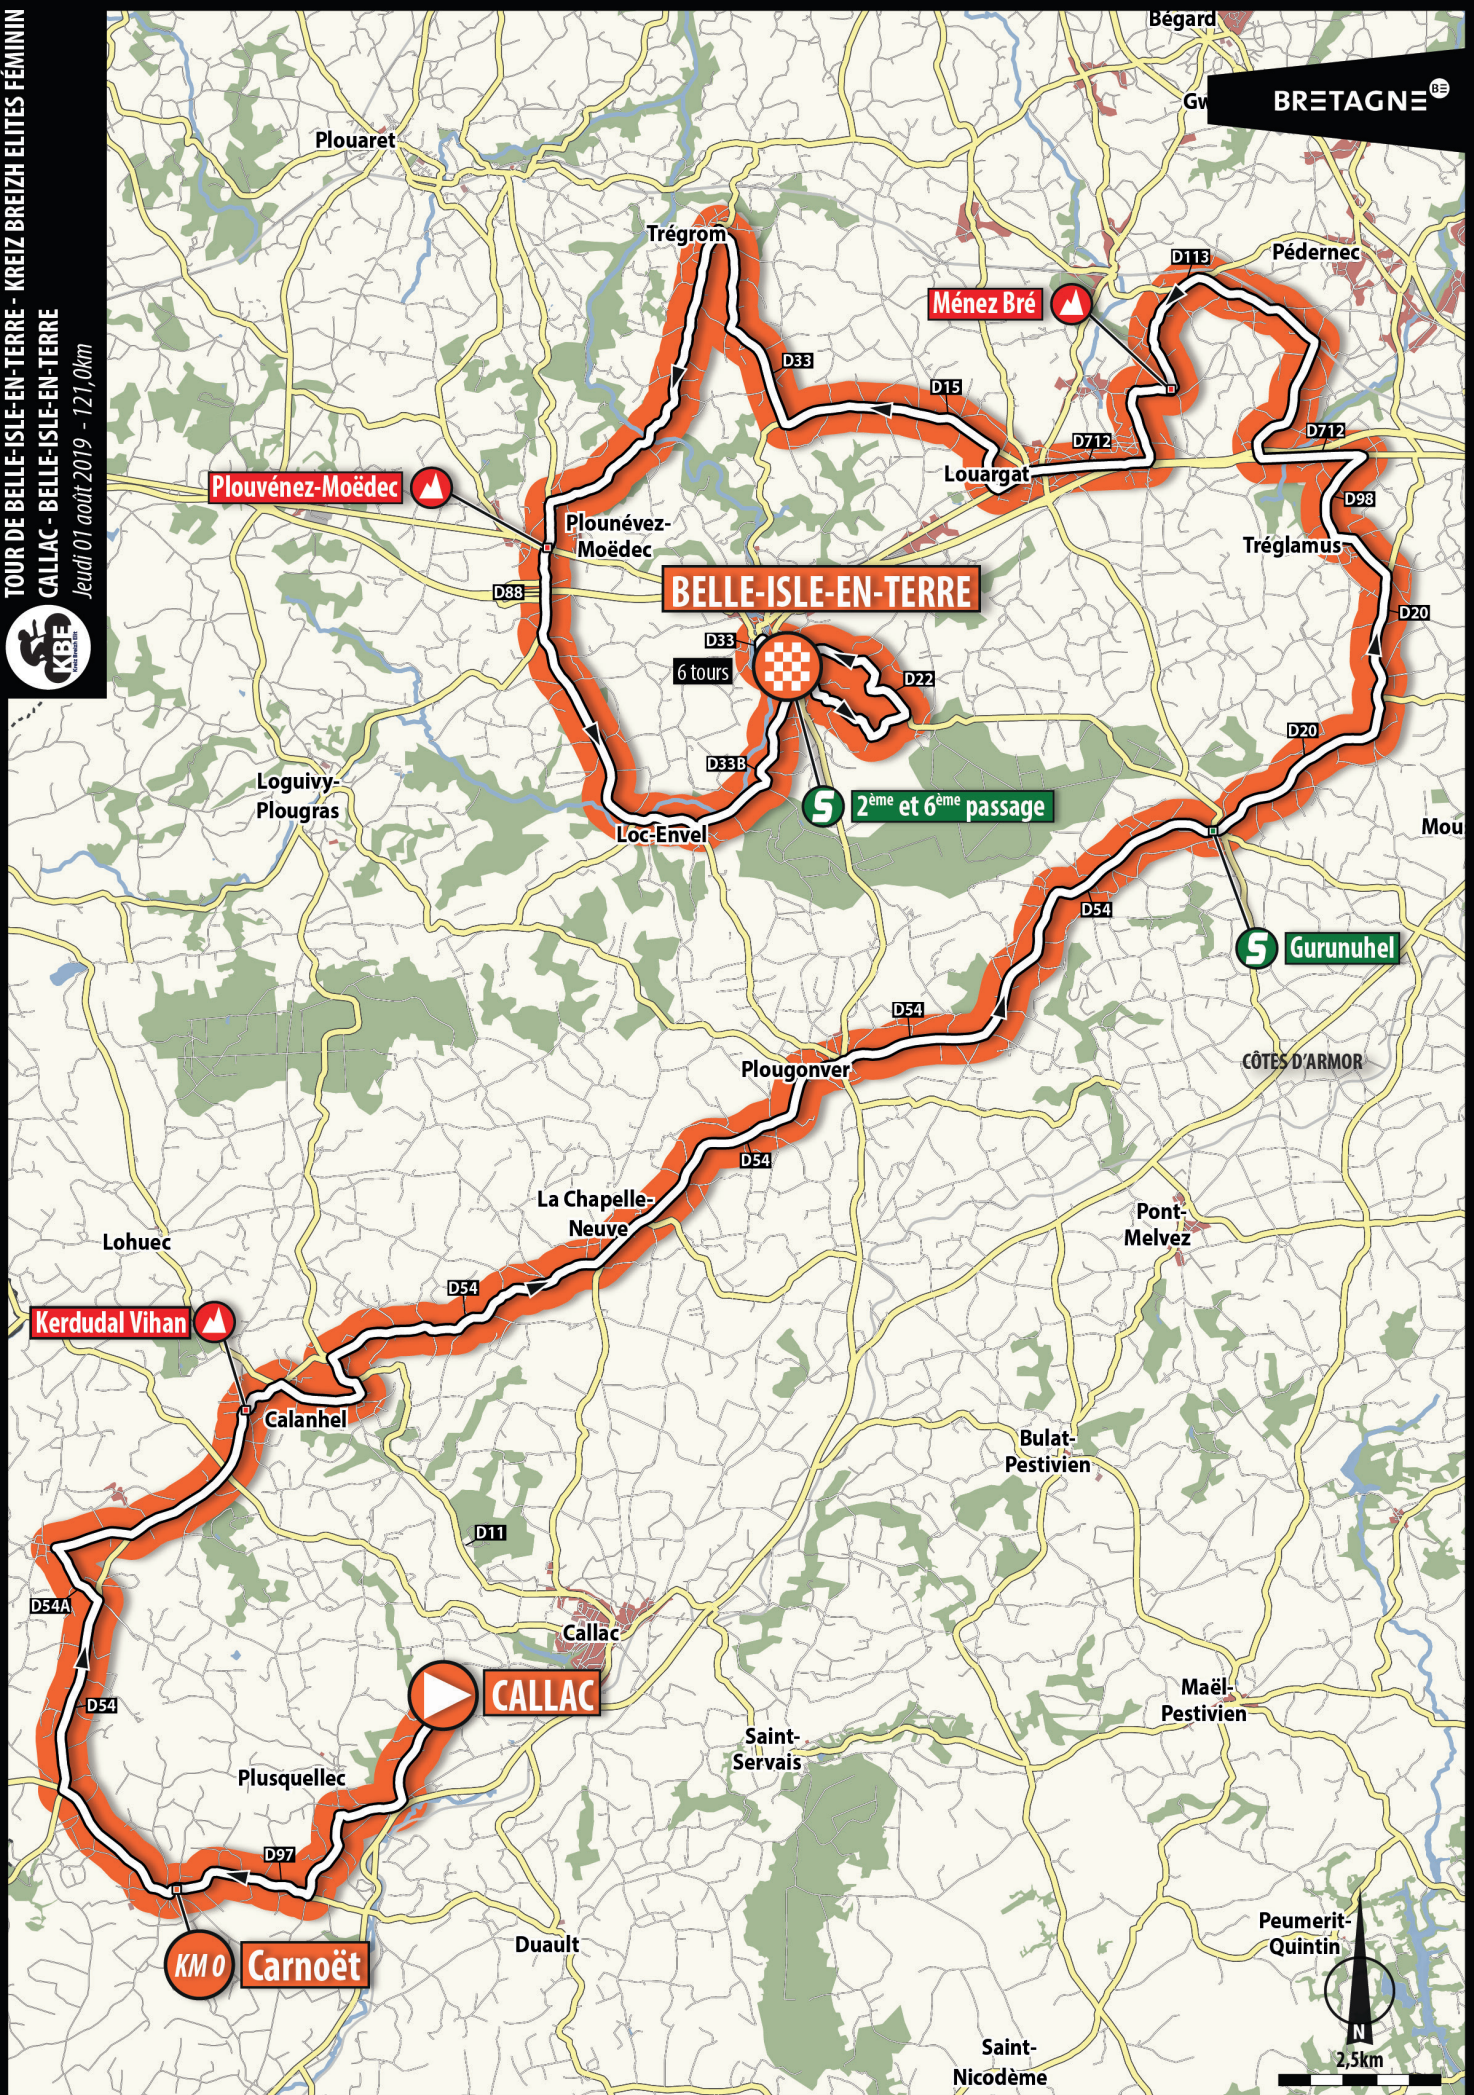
TOUR DE BELLE-ISLE-EN-TERRE - KREIZ BREIZH ELITES FÉMININ
CALLAC - BELLE-ISLE-EN-TERRE
Jeudi 01 août 2019 - 121,0km
KBE

Bégard
Gw
BRETAGNE
Plouaret
Trégrom
Pédernec
D113
Ménez Bré
D33
D15
Louargat
D712
D712
Plouvénez-Moëdec
Plounévez-Moëdec
D98
Tréglamus
D88
BELLE-ISLE-EN-TERRE
D33
6 tours
D22
D20
D33B
D20
Loguivy-Plougras
Loc-Envel
2ème et 6ème passage
Mou
D54
Gurunuhel
D54
Plougonver
CÔTES D'ARMOR
D54
La Chapelle-Neuve
Pont-Melvez
Lohuec
D54
Kerdudal Vihan
Calanhel
Bulat-Pestivien
D11
D54A
Callac
CALLAC
D54
Maël-Pestivien
Saint-Servais
Plusquellec
D97
KM 0
Carnoët
Duault
Peumerit-Quintin
N
2,5km
Saint-Nicodème